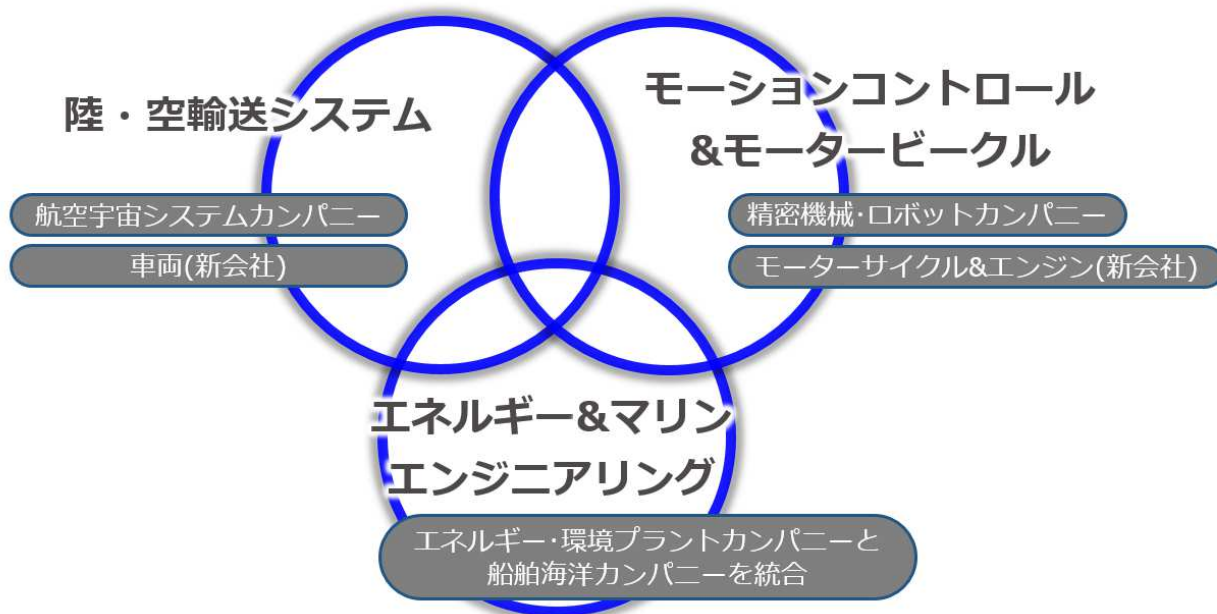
陸・空輸送システム

航空宇宙システムカンパニー

車両(新会社)

モーションコントロール
&モータービークル

精密機械·ロボットカンパニー

モーターサイクル&エンジン(新会社)

エネルギー&マリン
エンジニアリング

エネルギー·環境プラントカンパニーと
船舶海洋カンパニーを統合